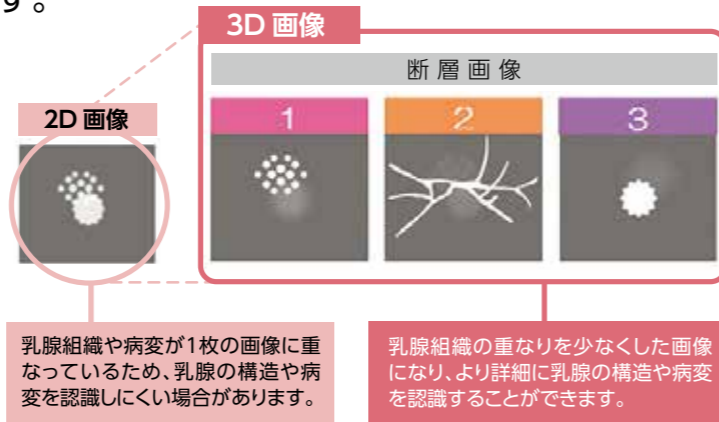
す。

3D 画像

断層画像

2D 画像

1

2

3

乳腺組織や病変が1枚の画像に重なっているため、乳腺の構造や病変を認識しにくい場合があります。

乳腺組織の重なりを少なくした画像になり、より詳細に乳腺の構造や病変を認識することができます。